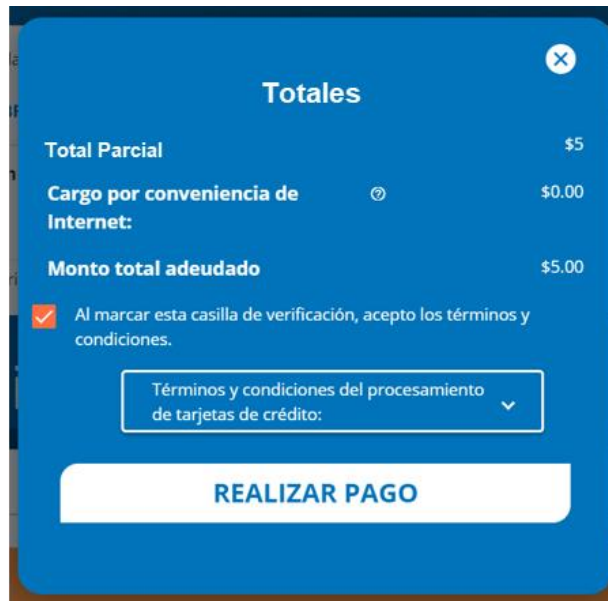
Totales

Total Parcial $5

Cargo por conveniencia de Internet: $0.00

Monto total adeudado $5.00

Al marcar esta casilla de verificación, acepto los términos y condiciones.

Términos y condiciones del procesamiento de tarjetas de crédito:

REALIZAR PAGO